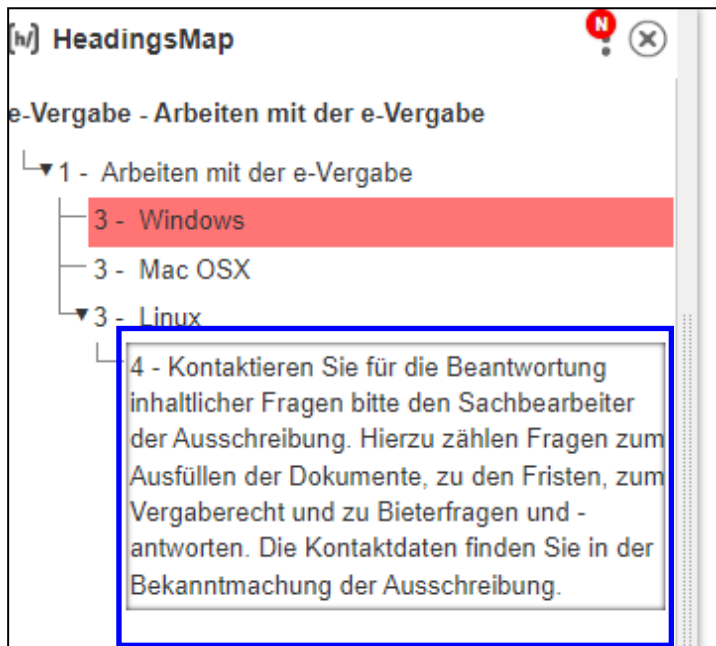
[h/] HeadingsMap

N

e-Vergabe - Arbeiten mit der e-Vergabe

1 - Arbeiten mit der e-Vergabe

3 - Windows

3 - Mac OSX

3 - Linux

4 - Kontaktieren Sie für die Beantwortung inhaltlicher Fragen bitte den Sachbearbeiter der Ausschreibung. Hierzu zählen Fragen zum Ausfüllen der Dokumente, zu den Fristen, zum Vergaberecht und zu Bieterfragen und -antworten. Die Kontaktdaten finden Sie in der Bekanntmachung der Ausschreibung.